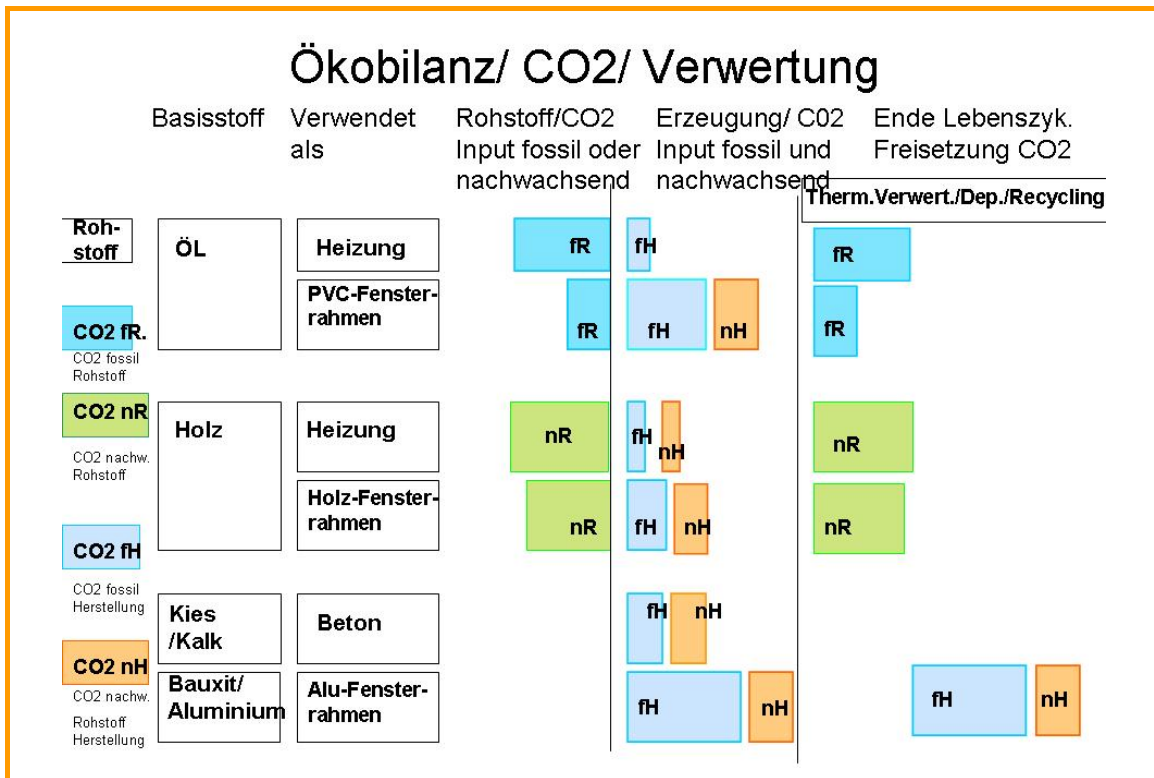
Ökobilanz/ CO2/ Verwertung

| Basisstoff | Verwendet als | Rohstoff/CO2 Input fossil oder nachwachsend | Erzeugung/ C02 Input fossil und nachwachsend | Ende Lebenszyk. Freisetzung CO2 Therm.Verwert./Dep./Recycling |
|---|---|---|---|---|
| ÖL | Heizung | fR | fH | fR |
| | PVC-Fensterrahmen | fR | fH nH | fR |
| Holz | Heizung | nR | fH nH | nR |
| | Holz-Fensterrahmen | nR | fH nH | nR |
| Kies /Kalk | Beton | | fH nH | |
| Bauxit/ Aluminium | Alu-Fensterrahmen | | fH nH | fH nH |

Rohstoff

CO2 fR.
CO2 fossil Rohstoff

CO2 nR
CO2 nachw. Rohstoff

CO2 fH
CO2 fossil Herstellung

CO2 nH
CO2 nachw. Rohstoff Herstellung